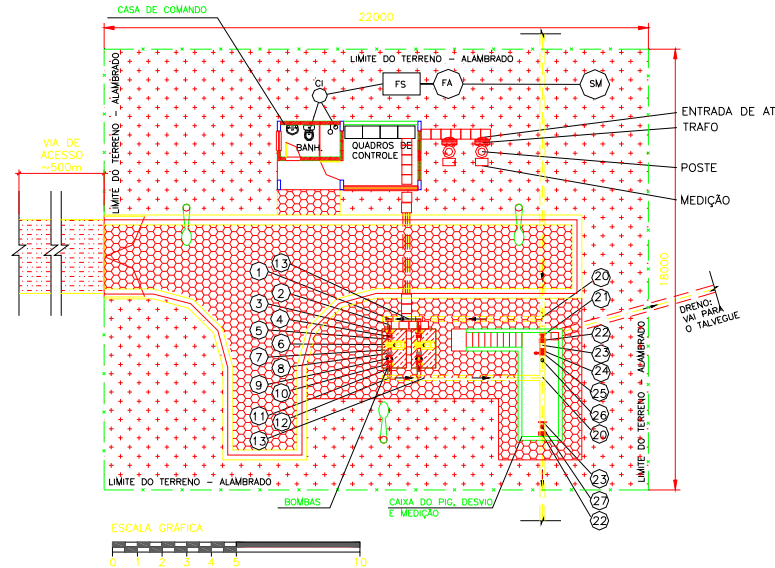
CASA DE COMANDO

22000

LIMITE DO TERRENO - ALAMBRADO

CI

FS

FA

SM

ENTRADA DE AT

TRAFO

POSTE

MEDIÇÃO

BANH.

QUADROS DE CONTROLE

VIA DE ACESSO ~500m

LIMITE DO TERRENO - ALAMBRADO

LIMITE DO TERRENO - ALAMBRADO

18000

DRENO: VAI PARA O TALVEGUE

1
2
3
4
5
6
7
8
9
10
11
12
13
13

20
21
22
23
24
25
26
20
23
27
22

LIMITE DO TERRENO - ALAMBRADO

BOMBAS

CAIXA DO PIG, DESVIO E MEDIÇÃO

ESCALA GRÁFICA

0 1 2 3 4 5 10